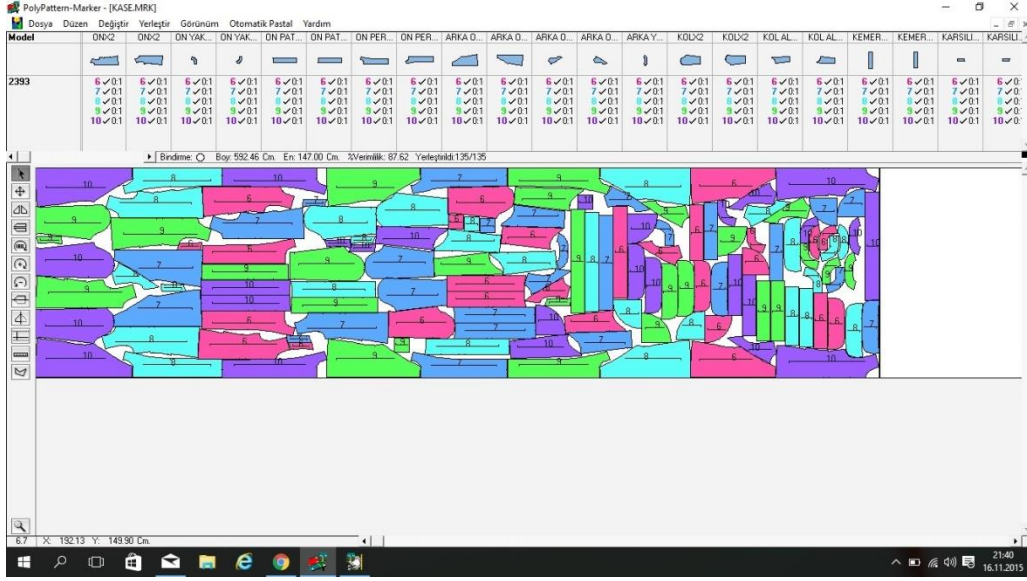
PolyPattern-Marker - [KASE.MRK]

Dosya Düzen Değiştir Yerleştir Görünüm Otomatik Pastal Yardım

| Model | ONX2 | ONX2 | ON YAK... | ON YAK... | ON PAT... | ON PAT... | ON PER... | ON PER... | ARKA O... | ARKA O... | ARKA O... | ARKA O... | ARKA Y... | KOLX2 | KOLX2 | KOL AL... | KOL AL... | KEMER... | KEMER... | KARSILI... | KARSILI... |
|---|---|---|---|---|---|---|---|---|---|---|---|---|---|---|---|---|---|---|---|---|---|
| 2393 | 6✓0:1 7✓0:1 8✓0:1 9✓0:1 10✓0:1 | 6✓0:1 7✓0:1 8✓0:1 9✓0:1 10✓0:1 | 6✓0:1 7✓0:1 8✓0:1 9✓0:1 10✓0:1 | 6✓0:1 7✓0:1 8✓0:1 9✓0:1 10✓0:1 | 6✓0:1 7✓0:1 8✓0:1 9✓0:1 10✓0:1 | 6✓0:1 7✓0:1 8✓0:1 9✓0:1 10✓0:1 | 6✓0:1 7✓0:1 8✓0:1 9✓0:1 10✓0:1 | 6✓0:1 7✓0:1 8✓0:1 9✓0:1 10✓0:1 | 6✓0:1 7✓0:1 8✓0:1 9✓0:1 10✓0:1 | 6✓0:1 7✓0:1 8✓0:1 9✓0:1 10✓0:1 | 6✓0:1 7✓0:1 8✓0:1 9✓0:1 10✓0:1 | 6✓0:1 7✓0:1 8✓0:1 9✓0:1 10✓0:1 | 6✓0:1 7✓0:1 8✓0:1 9✓0:1 10✓0:1 | 6✓0:1 7✓0:1 8✓0:1 9✓0:1 10✓0:1 | 6✓0:1 7✓0:1 8✓0:1 9✓0:1 10✓0:1 | 6✓0:1 7✓0:1 8✓0:1 9✓0:1 10✓0:1 | 6✓0:1 7✓0:1 8✓0:1 9✓0:1 10✓0:1 | 6✓0:1 7✓0:1 8✓0:1 9✓0:1 10✓0:1 | 6✓0:1 7✓0:1 8✓0:1 9✓0:1 10✓0:1 | 6✓0:1 7✓0:1 8✓0:1 9✓0:1 10✓0:1 | 6✓0: 7✓0: 8✓0: 9✓0: 10✓0: |

Bindirme: Boy: 592.46 Cm. En: 147.00 Cm. %Verimlilik: 87.62 Yerleştirildi:135/135

10 8 9 7 9 6 10 9 8 6 7 10 9 7 8 9 10 6 8 10 6 7 8 9 10 7 9 8 6 10 7 9 6 8 10 7 8 9 6 10 8 7 6 9 10 8 7 6 9 10

6.7 X: 192.13 Y: 149.90 Cm.

21:40
16.11.2015